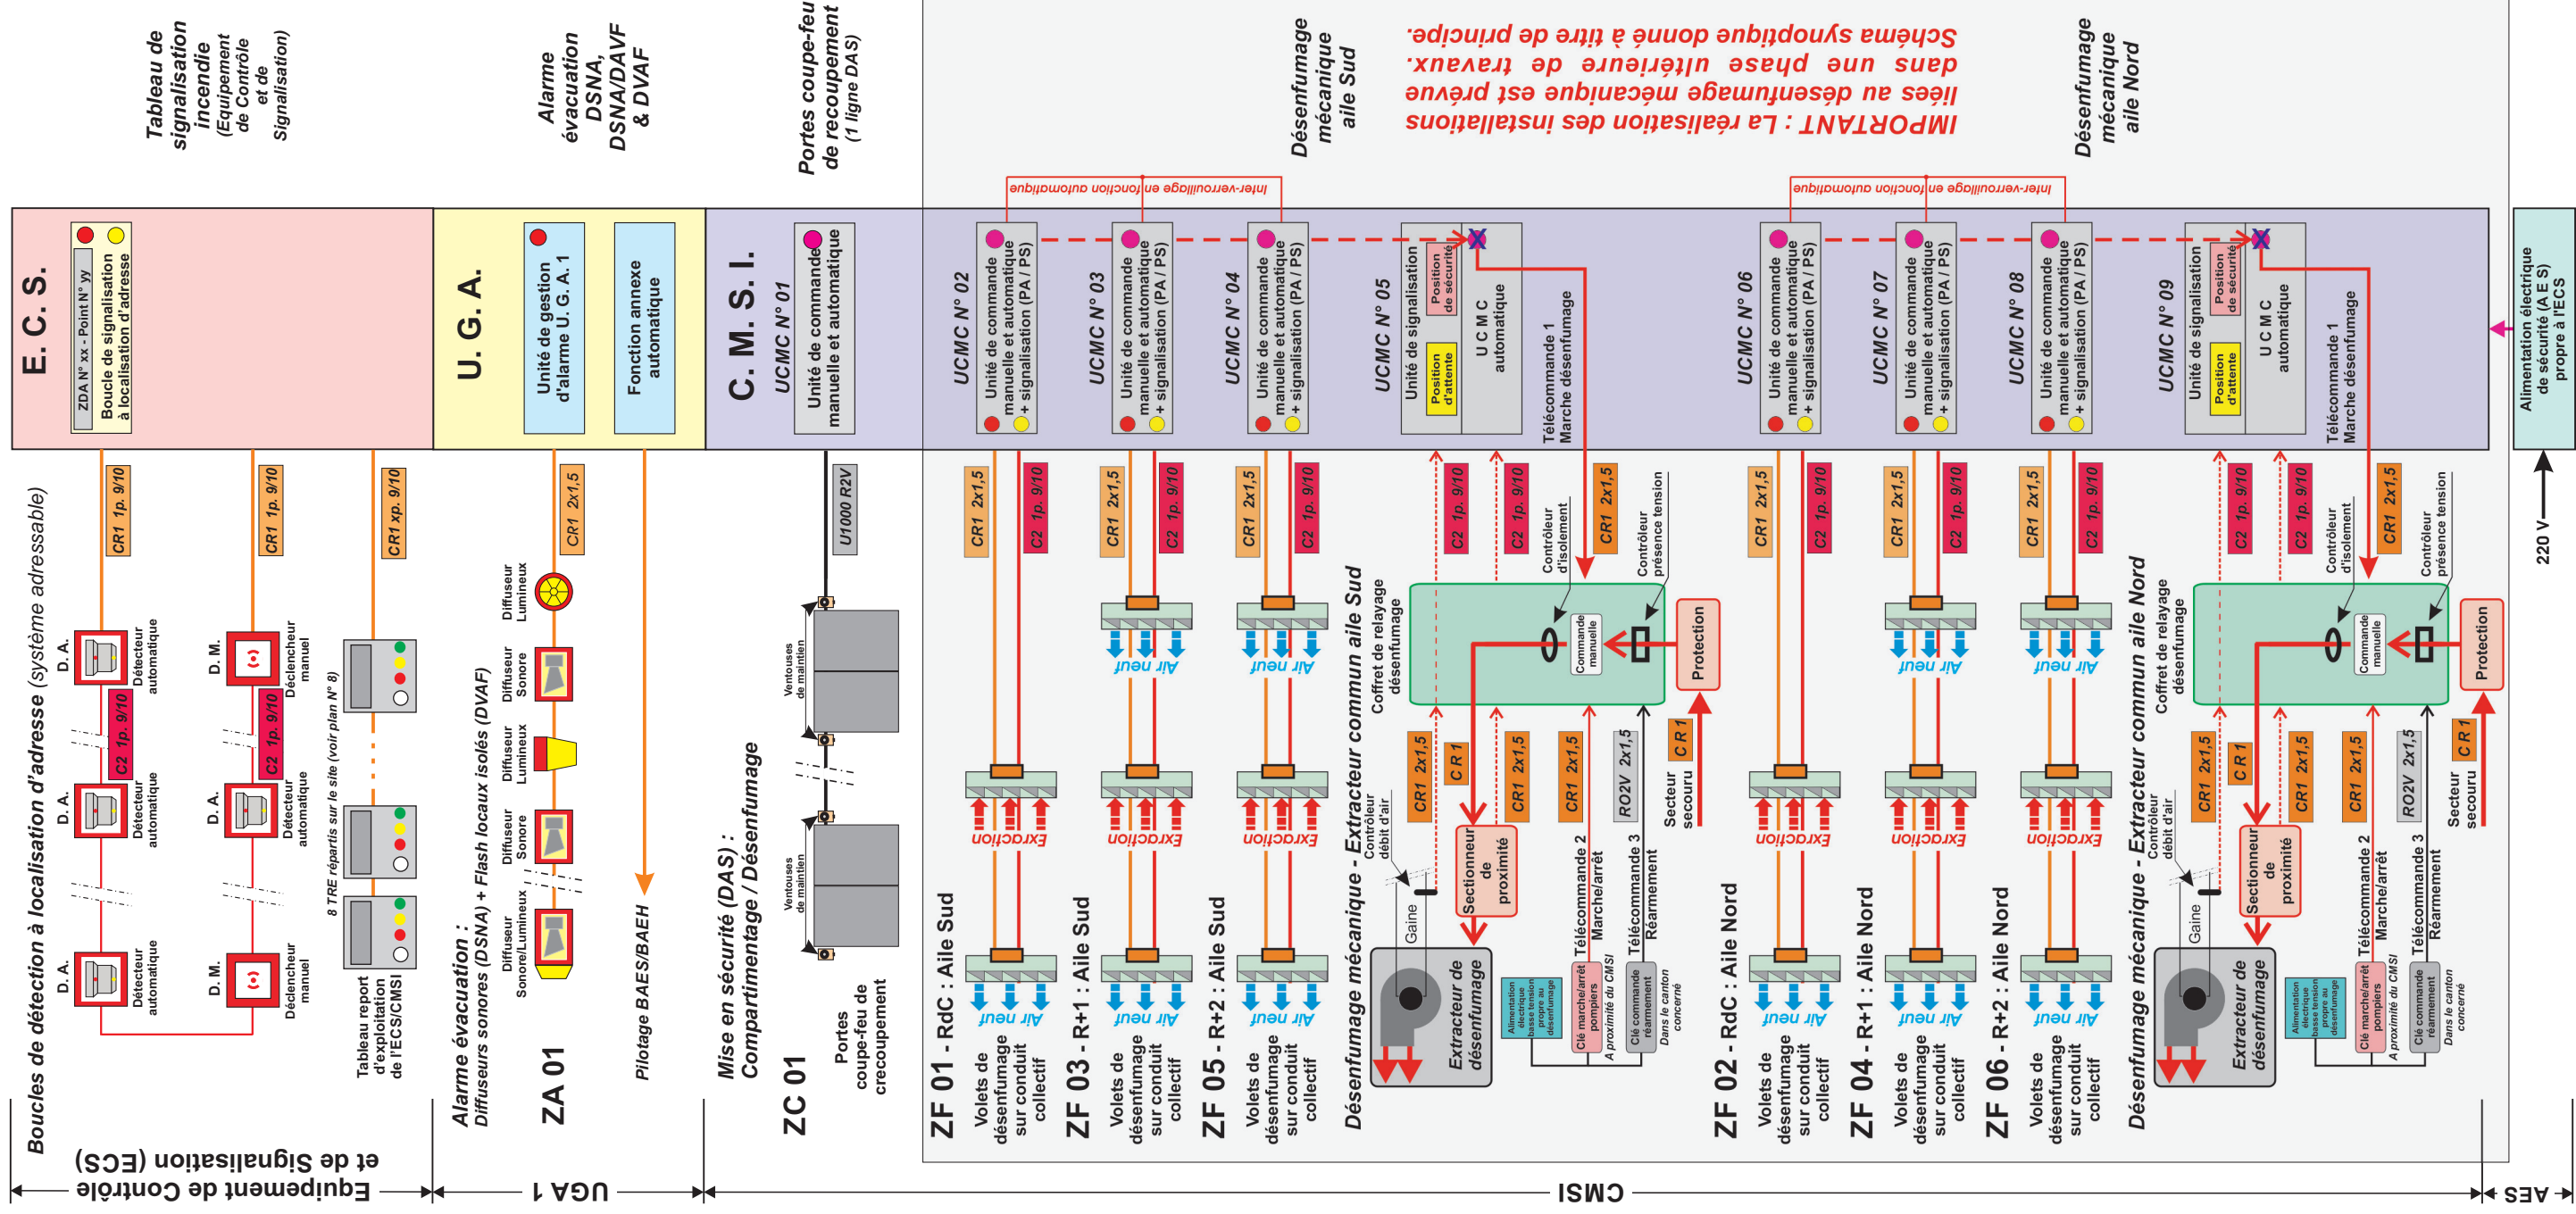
Tableau de signalisation incendie (Equipement de Contrôle et de Signalisation)

Alarme évacuation DSNA, DSNA/DAVF & DVAF

Portes coupe-feu de recoupement (1 ligne DAS)

Désenfumage mécanique aile Sud

IMPORTANT : La réalisation des installations liées au désenfumage mécanique est prévue dans une phase ultérieure de travaux. Schéma synoptique donné à titre de principe.

Désenfumage mécanique aile Nord

Inter-verrouillage en fonction automatique

Inter-verrouillage en fonction automatique

E. C. S.
ZDA N° xx - Point N° yy
Boucle de signalisation à localisation d'adresse

U. G. A.
Unité de gestion d'alarme U. G. A. 1
Fonction annexe automatique

C. M. S. I.
UCMC N° 01
Unité de commande manuelle et automatique

UCMC N° 02
Unité de commande manuelle et automatique + signalisation (PA / PS)

UCMC N° 03
Unité de commande manuelle et automatique + signalisation (PA / PS)

UCMC N° 04
Unité de commande manuelle et automatique + signalisation (PA / PS)

UCMC N° 05
Unité de signalisation
Position d'attente
Position de sécurité
U C M C automatique
Télécommande 1 Marche désenfumage

UCMC N° 06
Unité de commande manuelle et automatique + signalisation (PA / PS)

UCMC N° 07
Unité de commande manuelle et automatique + signalisation (PA / PS)

UCMC N° 08
Unité de commande manuelle et automatique + signalisation (PA / PS)

UCMC N° 09
Unité de signalisation
Position d'attente
Position de sécurité
U C M C automatique
Télécommande 1 Marche désenfumage

Alimentation électrique de sécurité (A E S) propre à l'ECS

220 V

Boucles de détection à localisation d'adresse (système adressable)
CR1 1p. 9/10
CR1 1p. 9/10
CR1 xp. 9/10
D. A. Détecteur automatique
D. M. Déclencheur manuel
C2 1p. 9/10
C2 1p. 9/10
D. A. Détecteur automatique
D. A. Détecteur automatique
D. A. Détecteur automatique
D. M. Déclencheur manuel
8 TRE répartis sur le site (voir plan N° 8)
Tableau report d'exploitation de l'ECS/CMSI

CR1 2x1,5
Diffuseur Lumineux
Diffuseur Sonore
Diffuseur Lumineux
Diffuseur Sonore
Diffuseur Sonore/Lumineux
Alarme évacuation :
Diffuseurs sonores (DSNA) + Flash locaux isolés (DVAF)
ZA 01
Pilotage BAES/BAEH

U1000 R2V
Ventouses de maintien
Ventouses de maintien
Mise en sécurité (DAS) :
Compartimentage / Désenfumage
ZC 01
Portes coupe-feu de crecoupement

CR1 2x1,5
C2 1p. 9/10
Air neuf
Extraction
Air neuf
ZF 01 - RdC : Aile Sud
Volets de désenfumage sur conduit collectif

ZF 03 - R+1 : Aile Sud
Volets de désenfumage sur conduit collectif

ZF 05 - R+2 : Aile Sud
Volets de désenfumage sur conduit collectif

C2 1p. 9/10
C2 1p. 9/10
Contrôleur d'isolement
CR1 2x1,5
Contrôleur présence tension
Coffret de relayage désenfumage
Commande manuelle
Protection
CR1 2x1,5
C R1
CR1 2x1,5
CR1 2x1,5
RO2V 2x1,5
C R1
Secteur secouru
Contrôleur débit d'air
Gaine
Sectionneur de proximité
Extracteur de désenfumage
Alimentation électrique basse tension propre au désenfumage
Clé marche/arrêt pompiers
A proximité du CMSI
Télécommande 2 Marche/arrêt
Clé commande réarmement
Dans le canton concerné
Télécommande 3 Réarmement
Désenfumage mécanique - Extracteur commun aile Sud

ZF 02 - RdC : Aile Nord
Volets de désenfumage sur conduit collectif

ZF 04 - R+1 : Aile Nord
Volets de désenfumage sur conduit collectif

ZF 06 - R+2 : Aile Nord
Volets de désenfumage sur conduit collectif

C2 xp. 9/10
C2 1p. 9/10
Contrôleur d'isolement
CR1 2x1,5
Contrôleur présence tension
Coffret de relayage désenfumage
Commande manuelle
Protection
CR1 2x1,5
C R1
CR1 2x1,5
CR1 2x1,5
RO2V 2x1,5
C R1
Secteur secouru
Contrôleur débit d'air
Gaine
Sectionneur de proximité
Extracteur de désenfumage
Alimentation électrique basse tension propre au désenfumage
Clé marche/arrêt pompiers
A proximité du CMSI
Télécommande 2 Marche/arrêt
Clé commande réarmement
Dans le canton concerné
Télécommande 3 Réarmement
Désenfumage mécanique - Extracteur commun aile Nord

Equipement de Contrôle et de Signalisation (ECS)
UGA 1
CMSI
AES